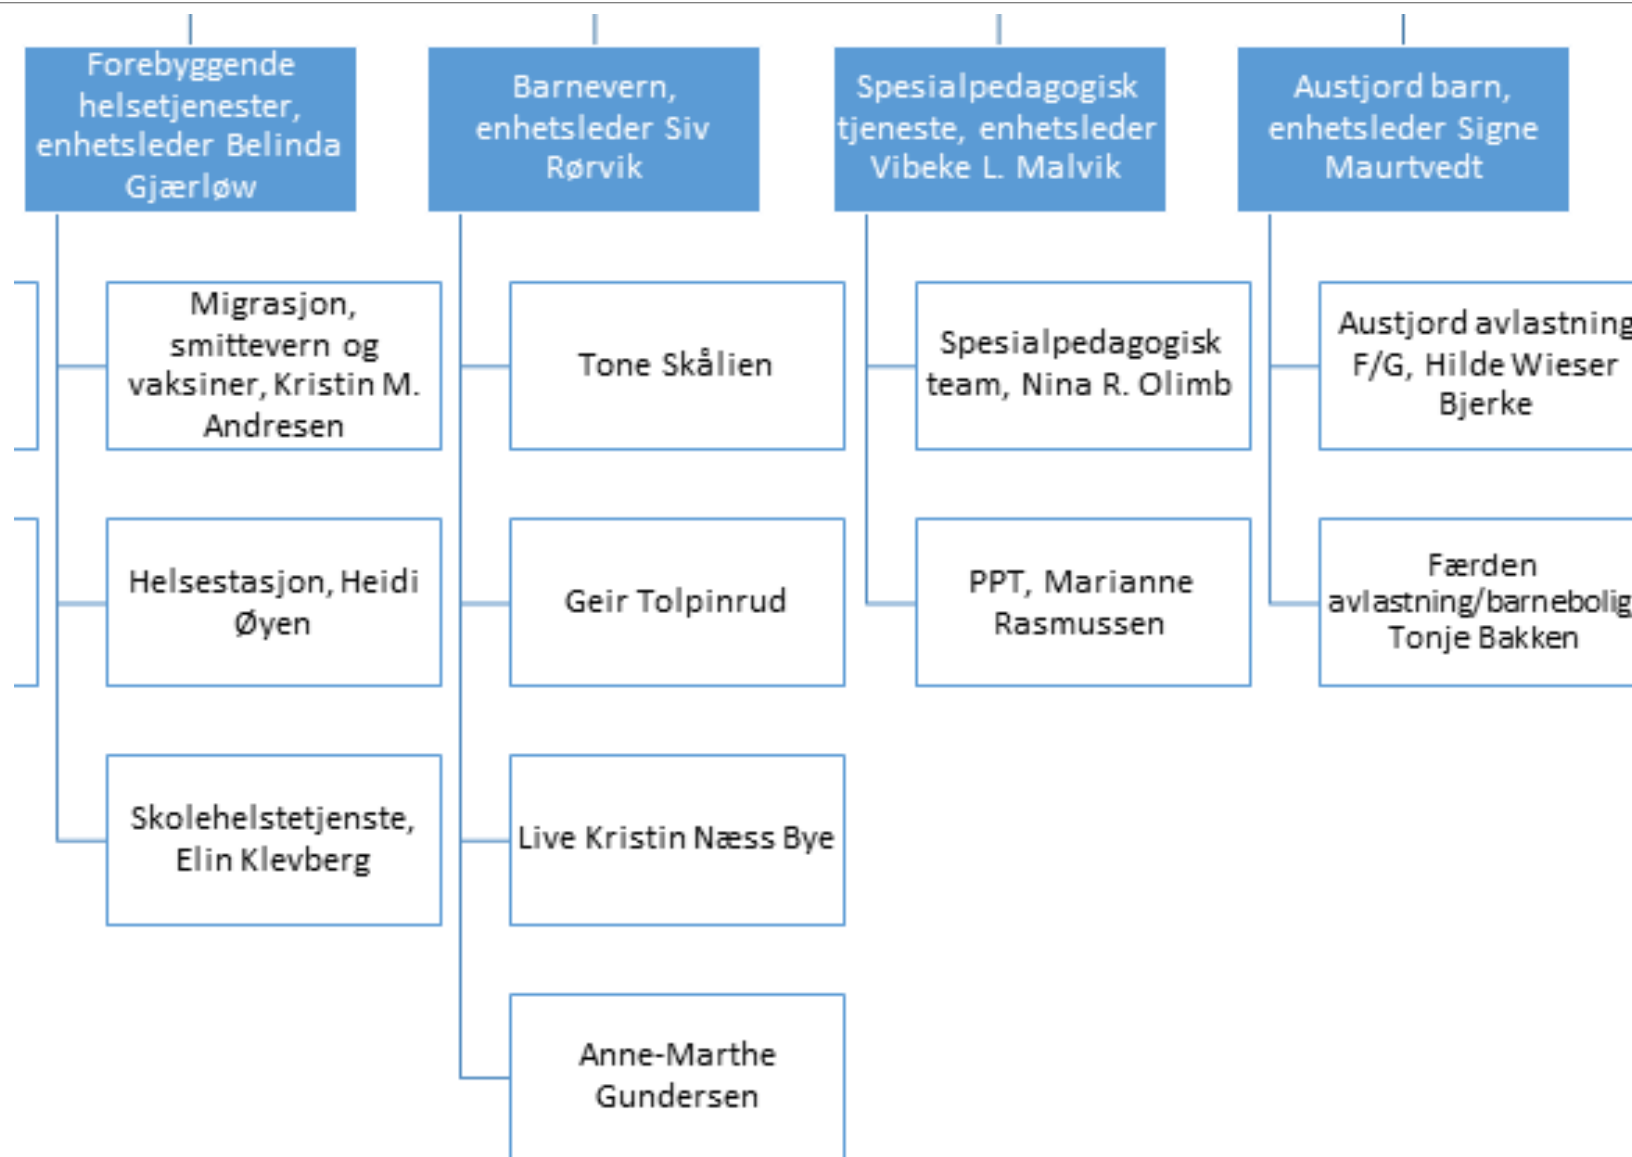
Forebyggende helsetjenester, enhetsleder Belinda Gjærløw

Barnevern, enhetsleder Siv Rørvik

Spesialpedagogisk tjeneste, enhetsleder Vibeke L. Malvik

Austjord barn, enhetsleder Signe Maurtvedt

Migrasjon, smittevern og vaksiner, Kristin M. Andresen

Tone Skålien

Spesialpedagogisk team, Nina R. Olimb

Austjord avlastning F/G, Hilde Wieser Bjerke

Helsestasjon, Heidi Øyen

Geir Tolpinrud

PPT, Marianne Rasmussen

Færden avlastning/barnebolig Tonje Bakken

Skolehelstetjenste, Elin Klevberg

Live Kristin Næss Bye

Anne-Marthe Gundersen